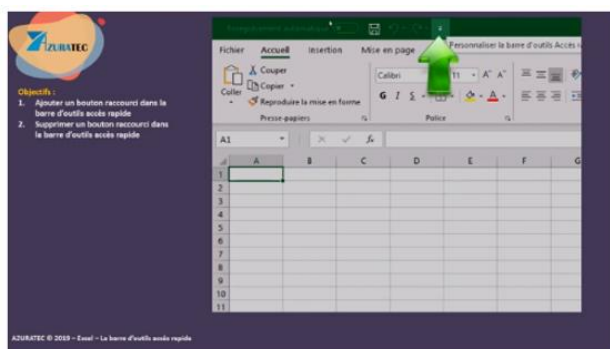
AZURATEC

Objectifs :
1. Ajouter un bouton raccourci dans la barre d'outils accès rapide
2. Supprimer un bouton raccourci dans la barre d'outils accès rapide

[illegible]

Fichier Accueil Insertion Mise en page

Personnaliser la barre d'outils Accès ra

Couper
Copier
Coller
Reproduire la mise en forme
Presse-papiers

Calibri 11 A A
G I S
Police

A1

| | A | B | C | D | E | F | G |
|---|---|---|---|---|---|---|---|
| 1 | | | | | | | |
| 2 | | | | | | | |
| 3 | | | | | | | |
| 4 | | | | | | | |
| 5 | | | | | | | |
| 6 | | | | | | | |
| 7 | | | | | | | |
| 8 | | | | | | | |
| 9 | | | | | | | |
| 10 | | | | | | | |
| 11 | | | | | | | |

AZURATEC © 2019 – Excel – La barre d'outils accès rapide